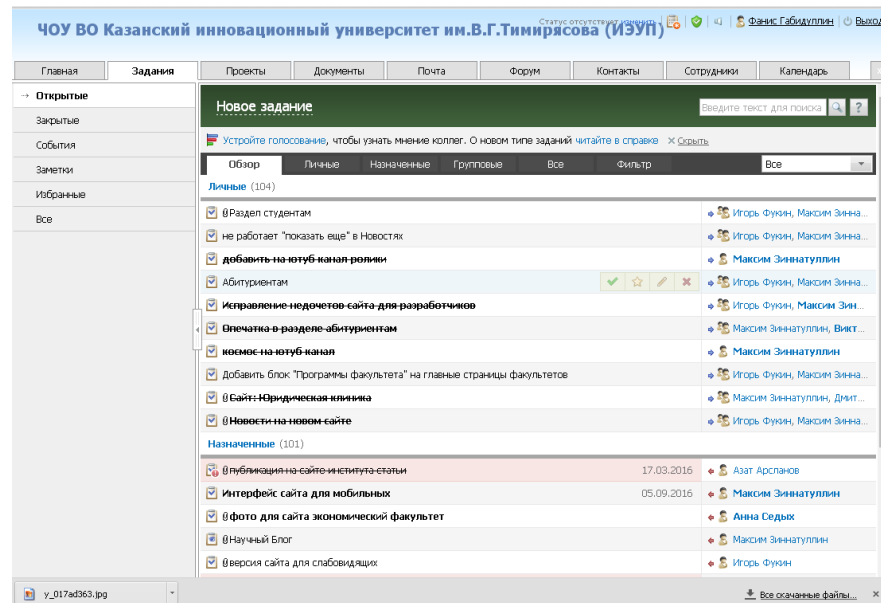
ЧОУ ВО Казанский инновационный университет им.В.Г.Тимирясова (ИЭУП)

Статус отсутствия: изменить | Фанис Габидуллин | Выход

Главная | Задания | Проекты | Документы | Почта | Форум | Контакты | Сотрудники | Календарь

→ Открытые
Закрытые
События
Заметки
Избранные
Все

Новое задание

Введите текст для поиска

Устройте голосование, чтобы узнать мнение коллег. О новом типе заданий читайте в справке × Скрыть

Обзор | Личные | Назначенные | Групповые | Все | Фильтр | Все

Личные (104)

| | |
|---|---|
| @Раздел студентам | Игорь Фукин, Максим Зинна... |
| не работает "показать еще" в Новостях | Игорь Фукин, Максим Зинна... |
| ~~добавить на ютуб канал ролики~~ | Максим Зиннатуллин |
| Абитуриентам | Игорь Фукин, Максим Зинна... |
| ~~Исправление недочетов сайта для разработчиков~~ | Игорь Фукин, Максим Зин... |
| ~~Опечатка в разделе абитуриентам~~ | Максим Зиннатуллин, Викт... |
| ~~космос на ютуб канал~~ | Максим Зиннатуллин |
| Добавить блок "Программы факультета" на главные страницы факультетов | Игорь Фукин, Максим Зинна... |
| @~~Сайт: Юридическая клиника~~ | Максим Зиннатуллин, Дмит... |
| @~~Новости на новом сайте~~ | Игорь Фукин, Максим Зинна... |

Назначенные (101)

| | | |
|---|---|---|
| @~~публикация на сайте института статьи~~ | 17.03.2016 | Азат Арсланов |
| Интерфейс сайта для мобильных | 05.09.2016 | Максим Зиннатуллин |
| @фото для сайта экономический факультет | | Анна Седых |
| @Научный Блог | | Максим Зиннатуллин |
| @версия сайта для слабовидящих | | Игорь Фукин |

y_017ad363.jpg

Все скачанные файлы...